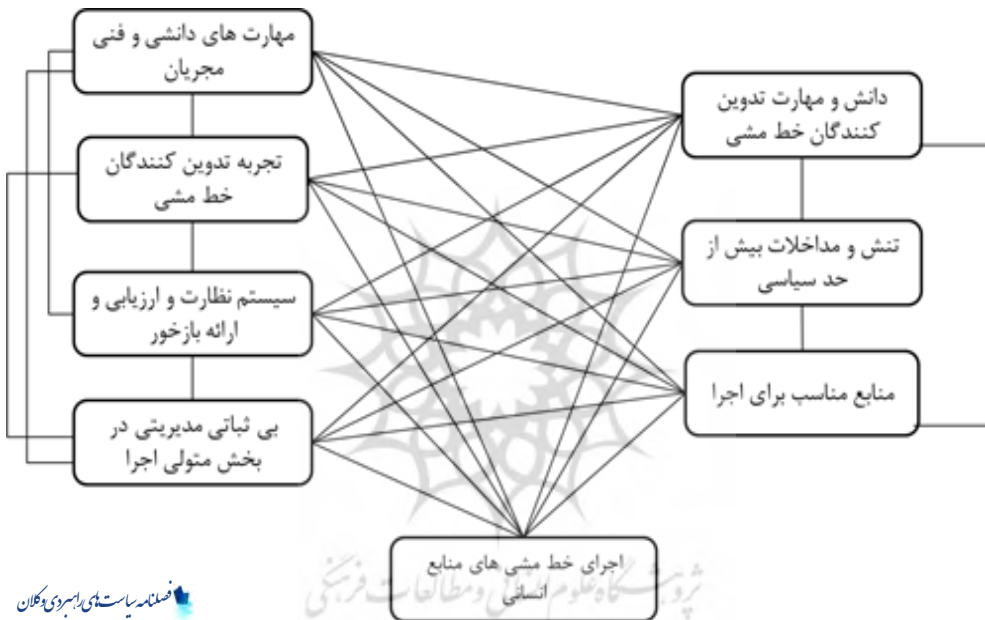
مهارت های دانشی و فنی مجریان

تجربه تدوین کنندگان خط مشی

سیستم نظارت و ارزیابی و ارائه بازخور

بی ثباتی مدیریتی در بخش متولی اجرا

دانش و مهارت تدوین کنندگان خط مشی

تنش و مداخلات بیش از حد سیاسی

منابع مناسب برای اجرا

اجرای خط مشی های منابع انسانی

پژوهشگاه علوم انسانی و مطالعات فرهنگی

فصلنامه سیاست های راهبردی و کلان